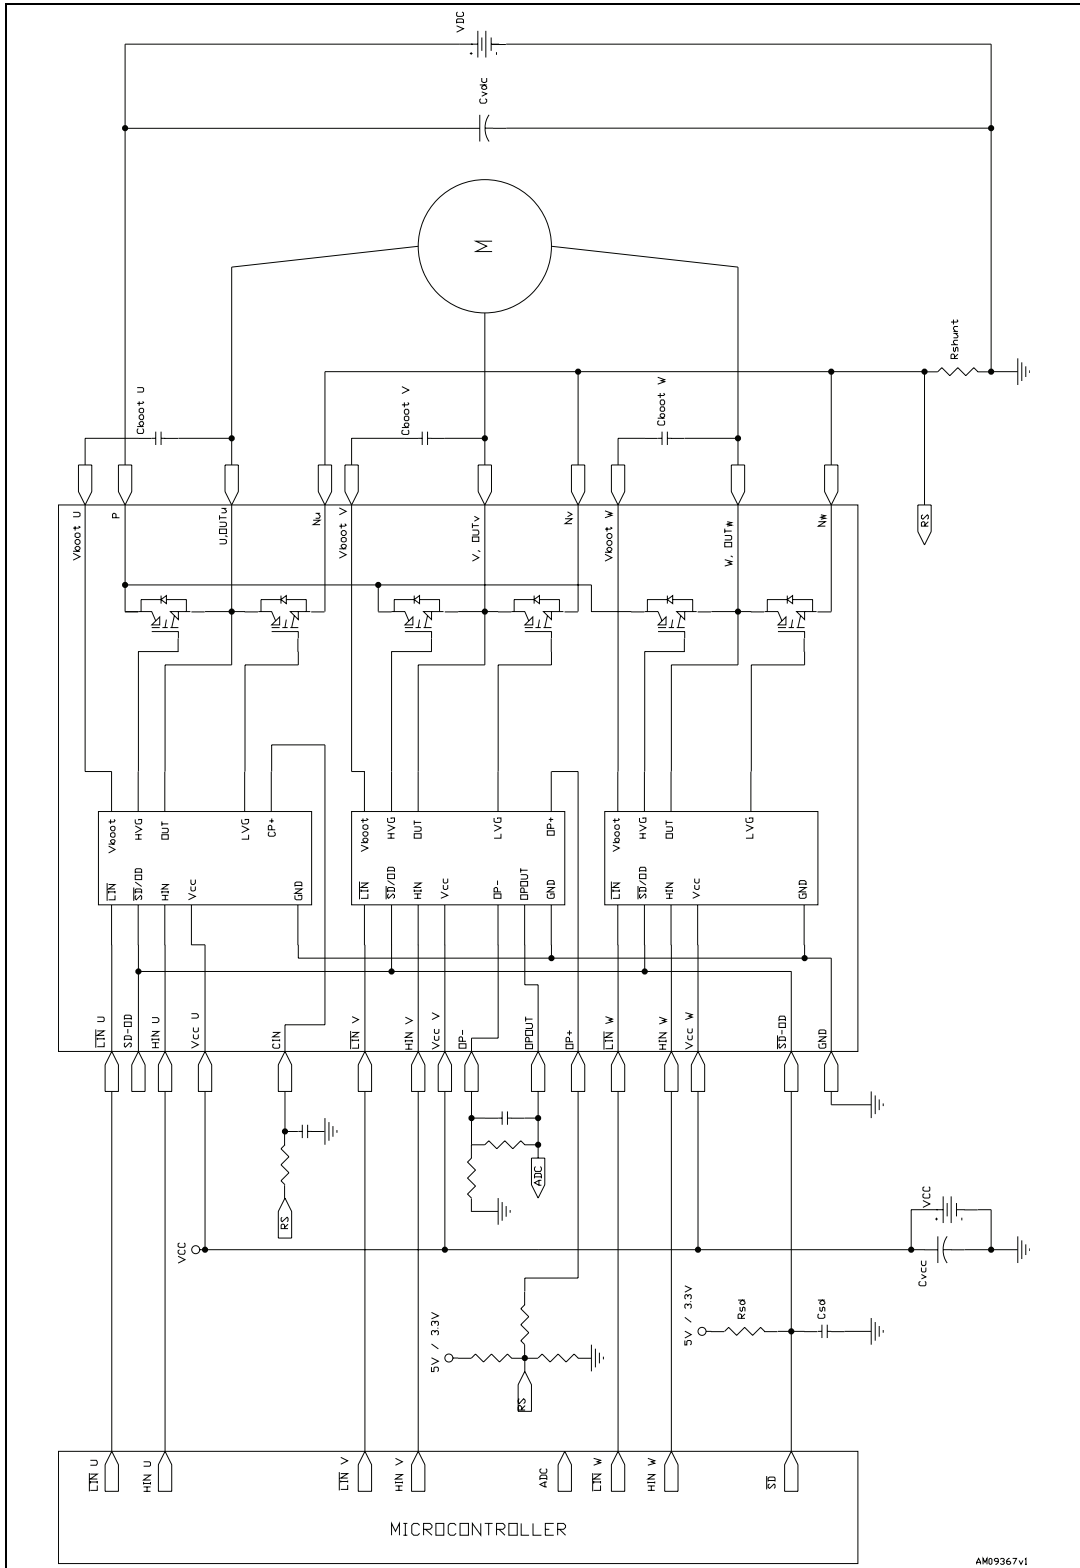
VDC
Cvdc
M
Rshunt
Cboot U
Cboot V
Cboot W
Vboot U
P
U, OUTu
Nu
Vboot V
V, OUTv
Nv
Vboot W
W, OUTw
Nw
RS
Vboot HVG OUT LVG CP+
$\overline{LIN}$ $\overline{SD}$/OD HIN Vcc GND
Vboot HVG OUT LVG OP+
$\overline{LIN}$ $\overline{SD}$/OD HIN Vcc OP- OPOUT GND
Vboot HVG OUT LVG
$\overline{LIN}$ $\overline{SD}$/OD HIN Vcc GND
$\overline{LIN}$ U
SD-OD
HIN U
Vcc U
CIN
$\overline{LIN}$ V
HIN V
Vcc V
OP-
OPOUT
OP+
$\overline{LIN}$ W
HIN W
Vcc W
$\overline{SD}$-OD
GND
RS
ADC
VCC
VCC
Cvcc
5V / 3.3V
Rsd
Csd
5V / 3.3V
RS
$\overline{LIN}$ U
HIN U
$\overline{LIN}$ V
HIN V
ADC
$\overline{LIN}$ W
HIN W
$\overline{SD}$
MICROCONTROLLER
AM09367v1